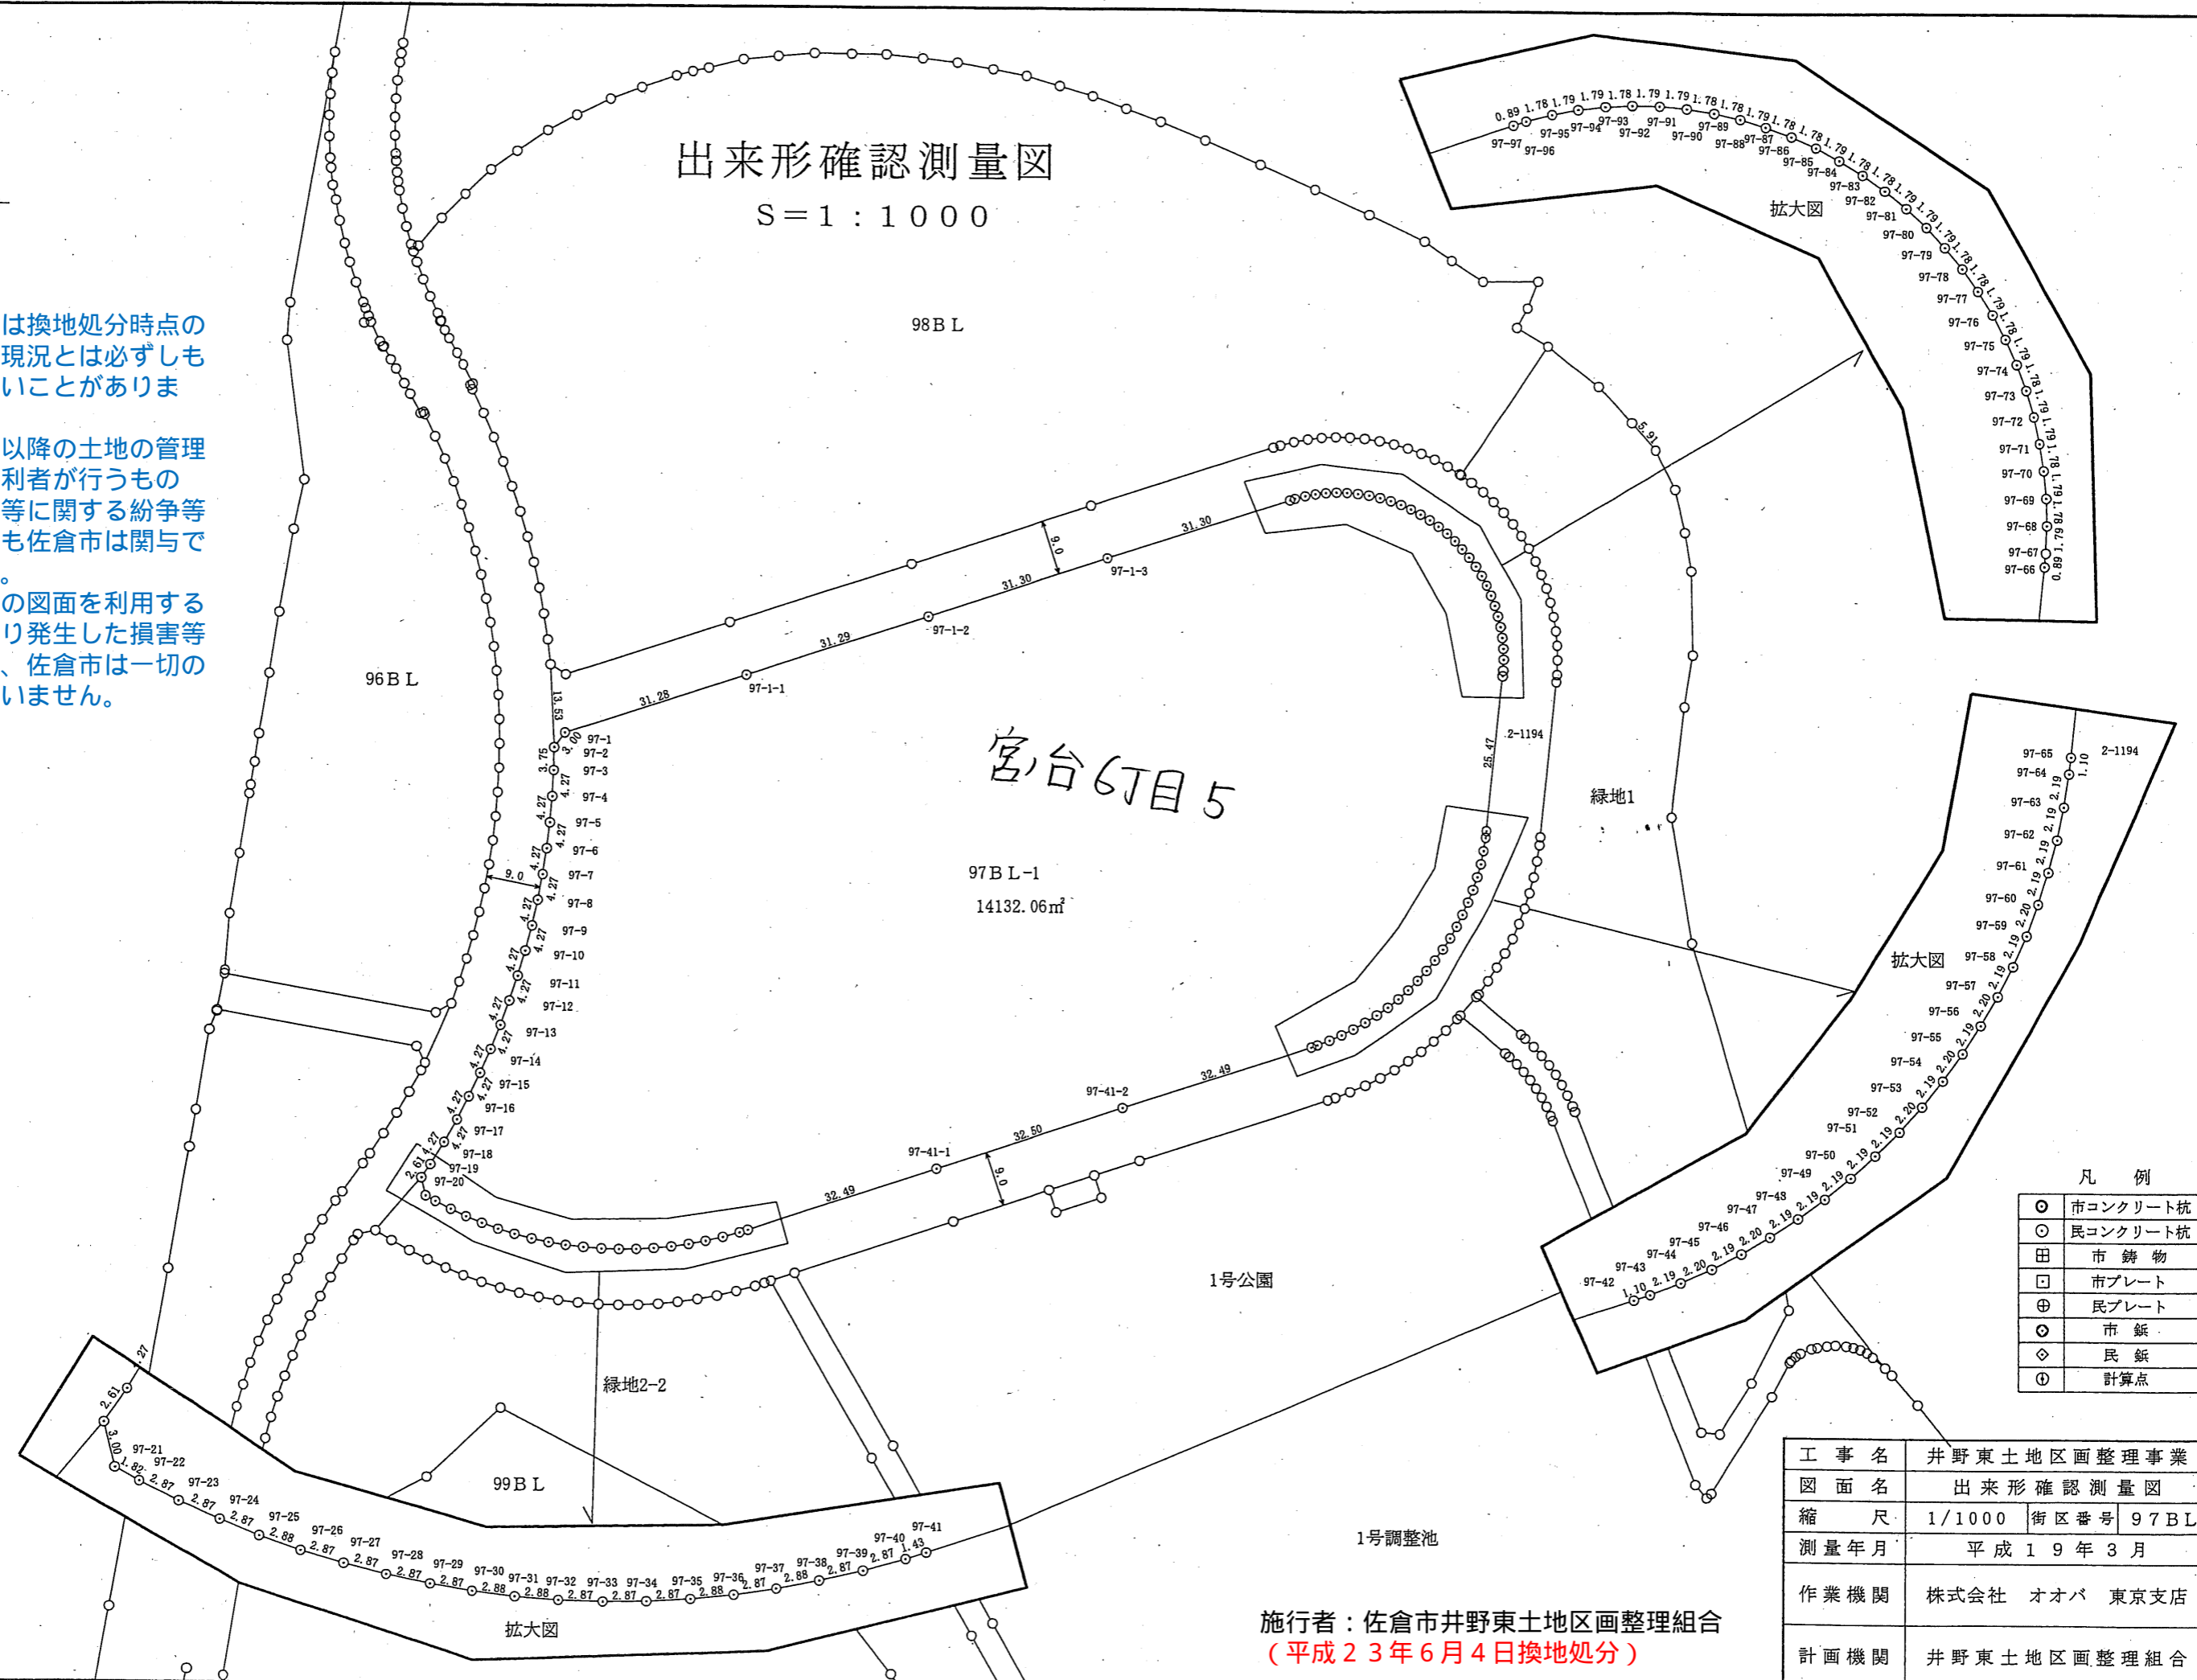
出来形確認測量図
S＝1：1000

は換地処分時点の
現況とは必ずしも
いことがありま

以降の土地の管理
利者が行うもの
等に関する紛争等
も佐倉市は関与で
。
の図面を利用する
り発生した損害等
、佐倉市は一切の
いません。

98BL
96BL
99BL
97BL-1
14132.06㎡
宮台6丁目5
緑地1
緑地2-2
1号公園
1号調整池
拡大図
拡大図
拡大図

0.89 1.78 1.79 1.79 1.78 1.79 1.79 1.78 1.78 1.79 1.78 1.78 1.79 1.78 1.78 1.79 1.79 1.79 1.78 1.78 1.79 1.78 1.79 1.79 1.78 1.79 1.78 0.89
97-97 97-96 97-95 97-94 97-93 97-92 97-91 97-90 97-89 97-88 97-87 97-86 97-85 97-84 97-83 97-82 97-81 97-80 97-79 97-78 97-77 97-76 97-75 97-74 97-73 97-72 97-71 97-70 97-69 97-68 97-67 97-66

97-65 97-64 97-63 97-62 97-61 97-60 97-59 97-58 97-57 97-56 97-55 97-54 97-53 97-52 97-51 97-50 97-49 97-48 97-47 97-46 97-45 97-44 97-43 97-42
2-1194 1.10 2.19 2.19 2.19 2.19 2.19 2.20 2.19 2.19 2.20 2.19 2.20 2.19 2.20 2.19 2.19 2.19 2.19 2.19 2.20 2.19 2.20 2.19 1.10

97-1 97-2 97-3 97-4 97-5 97-6 97-7 97-8 97-9 97-10 97-11 97-12 97-13 97-14 97-15 97-16 97-17 97-18 97-19 97-20
13.53 3.00 3.75 4.27 4.27 4.27 4.27 4.27 4.27 4.27 4.27 4.27 4.27 4.27 4.27 4.27 4.27 4.27 2.61 9.0
97-1-1 97-1-2 97-1-3 31.28 31.29 31.30 31.30 9.0
2-1194 25.47 5.91
97-41-1 97-41-2 32.49 32.50 32.49 9.0

2.61 3.00 1.82 2.87 2.87 2.87 2.88 2.87 2.87 2.87 2.87 2.88 2.88 2.87 2.87 2.87 2.88 2.87 2.88 2.87 2.87 1.43 27
97-21 97-22 97-23 97-24 97-25 97-26 97-27 97-28 97-29 97-30 97-31 97-32 97-33 97-34 97-35 97-36 97-37 97-38 97-39 97-40 97-41

凡　例
| | |
|---|---|
| ⊙ | 市コンクリート杭 |
| ⊙ | 民コンクリート杭 |
| 田 | 市　鋳　物 |
| ⊡ | 市プレート |
| ⊕ | 民プレート |
| ⊙ | 市　鋲 |
| ◇ | 民　鋲 |
| ⊕ | 計算点 |

| | | | |
|---|---|---|---|
| 工　事　名 | 井野東土地区画整理事業 | | |
| 図　面　名 | 出来形確認測量図 | | |
| 縮　　尺 | 1/1000 | 街区番号 | 97BL |
| 測量年月 | 平成19年3月 | | |
| 作業機関 | 株式会社　オオバ　東京支店 | | |
| 計画機関 | 井野東土地区画整理組合 | | |

施行者：佐倉市井野東土地区画整理組合
（平成23年6月4日換地処分）